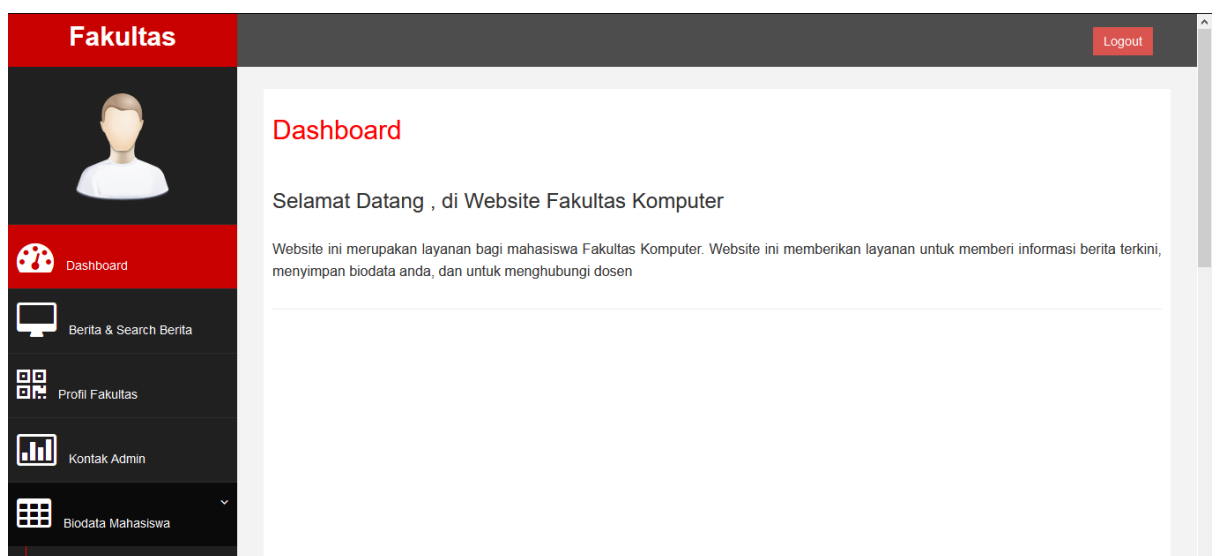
Fakultas

Logout

Dashboard

Berita & Search Berita

Profil Fakultas

Kontak Admin

Biodata Mahasiswa

Dashboard

Selamat Datang , di Website Fakultas Komputer

Website ini merupakan layanan bagi mahasiswa Fakultas Komputer. Website ini memberikan layanan untuk memberi informasi berita terkini, menyimpan biodata anda, dan untuk menghubungi dosen